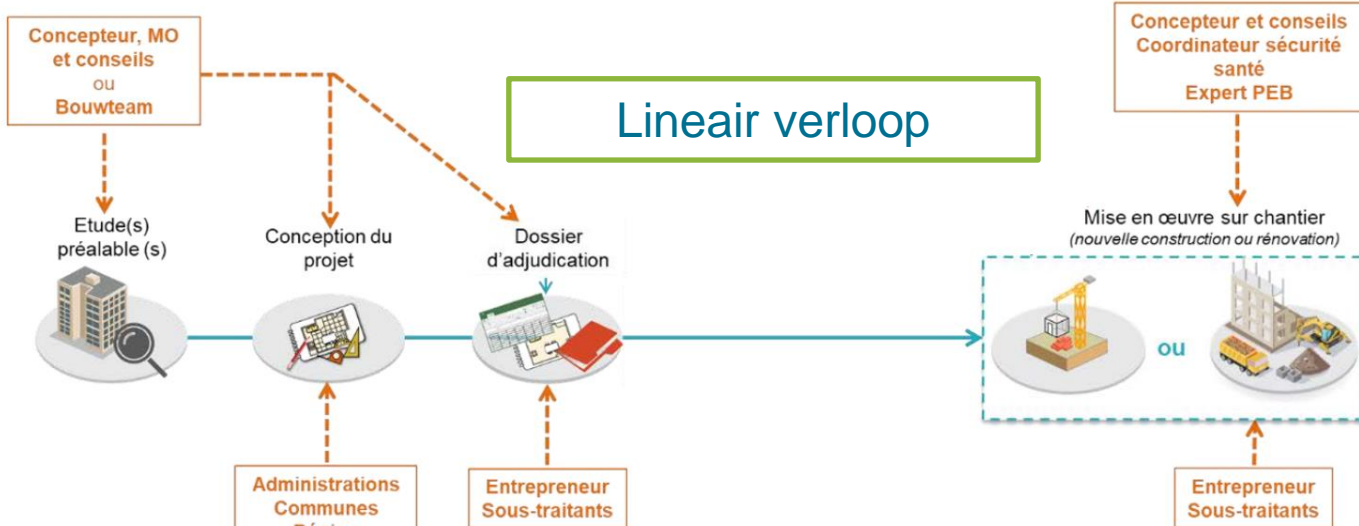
Concepteur, MO et conseils
ou
Bouwteam

Lineair verloop

Concepteur et conseils
Coordinateur sécurité santé
Expert PEB

Etude(s) préalable (s)

Conception du projet

Dossier d'adjudication

Mise en œuvre sur chantier
(nouvelle construction ou rénovation)

ou

Administrations
Communes
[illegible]

Entrepreneur
Sous-traitants

Entrepreneur
Sous-traitants